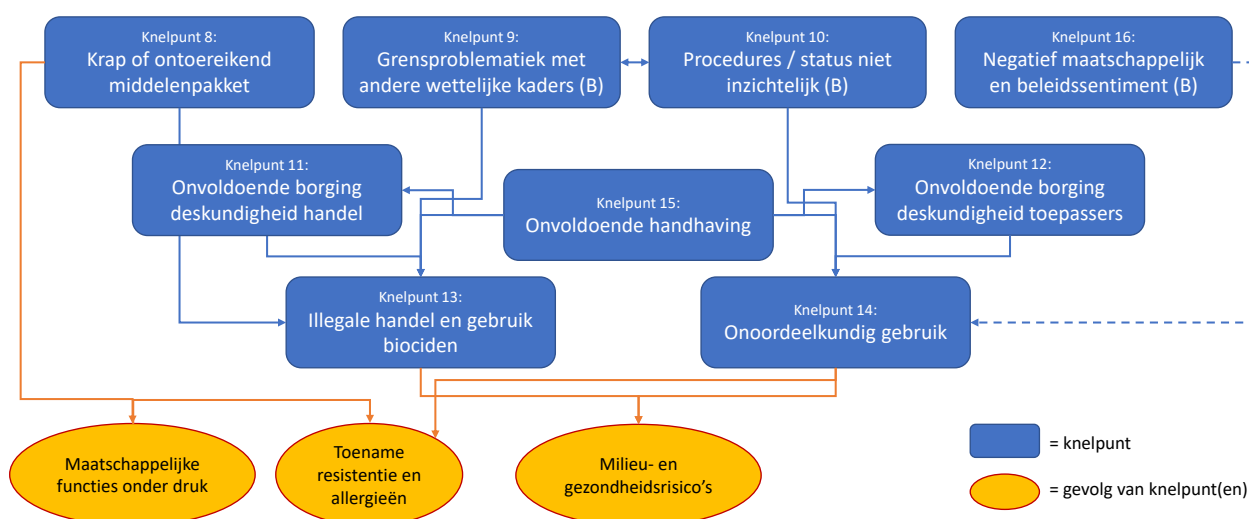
Knelpunt 8:
Krap of ontoereikend middelenpakket

Knelpunt 9:
Grensproblematiek met andere wettelijke kaders (B)

Knelpunt 10:
Procedures / status niet inzichtelijk (B)

Knelpunt 16:
Negatief maatschappelijk en beleidssentiment (B)

Knelpunt 11:
Onvoldoende borging deskundigheid handel

Knelpunt 15:
Onvoldoende handhaving

Knelpunt 12:
Onvoldoende borging deskundigheid toepassers

Knelpunt 13:
Illegale handel en gebruik biociden

Knelpunt 14:
Onoordeelkundig gebruik

Maatschappelijke functies onder druk

Toename resistentie en allergieën

Milieu- en gezondheidsrisico's

= knelpunt

= gevolg van knelpunt(en)